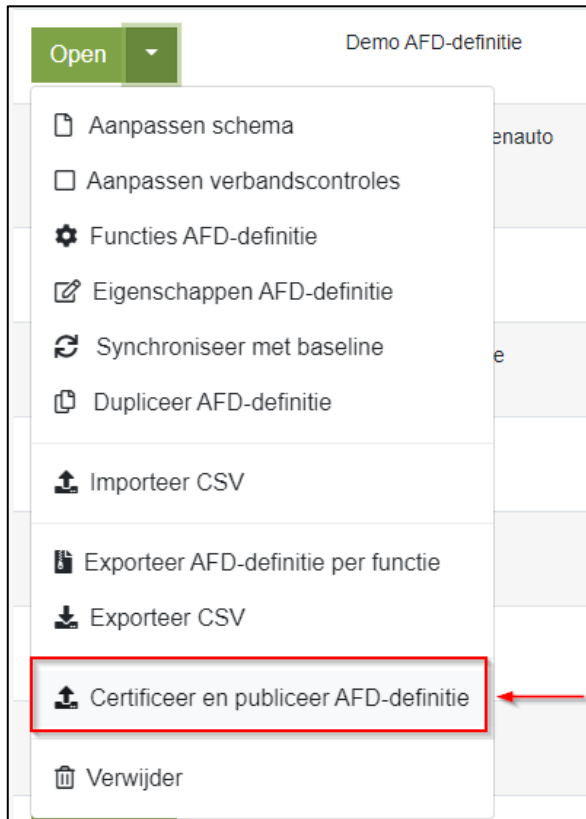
Open

Demo AFD-definitie

enauto

e

Aanpassen schema

Aanpassen verbandscontroles

Functies AFD-definitie

Eigenschappen AFD-definitie

Synchroniseer met baseline

Dupliceer AFD-definitie

Importeer CSV

Exporteer AFD-definitie per functie

Exporteer CSV

Certificeer en publiceer AFD-definitie

Verwijder